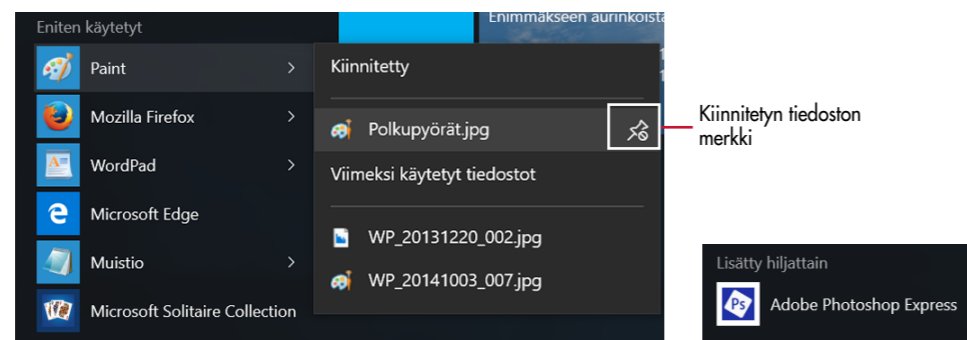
Eniten käytetyt

Enimmäkseen aurinkoista

Paint

Mozilla Firefox

WordPad

Microsoft Edge

Muistio

Microsoft Solitaire Collection

Kiinnitetty

Polkupyörät.jpg

Viimeksi käytetyt tiedostot

WP_20131220_002.jpg

WP_20141003_007.jpg

Kiinnitetyn tiedoston merkki

Lisätty hiljattain

Adobe Photoshop Express